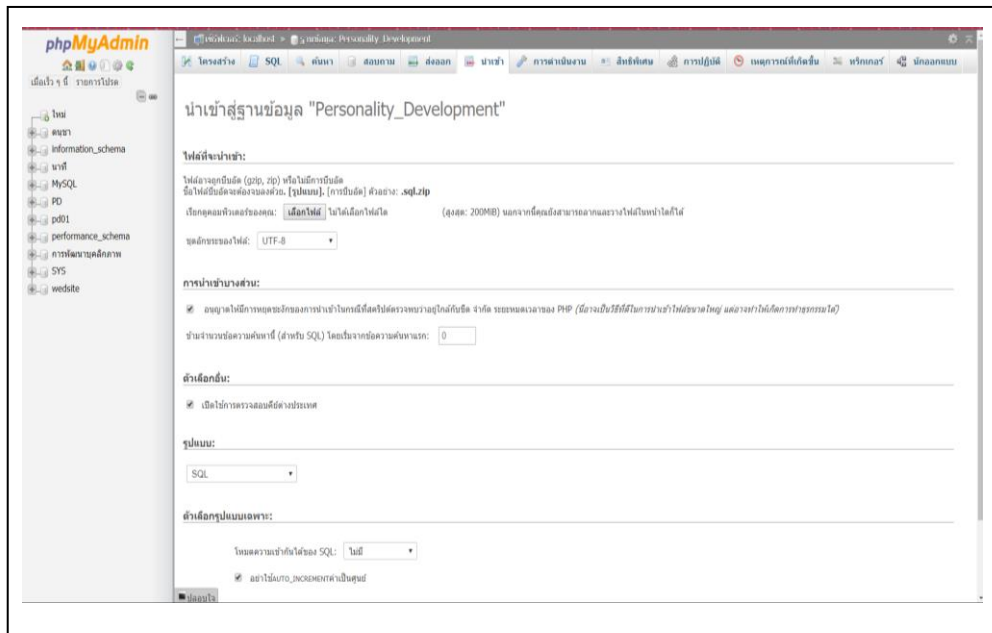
phpMyAdmin

เมื่อเร็วๆ นี้ รายการโปรด

ใหม่
ดนตรี
information_schema
นาฬิ
MySQL
PD
pd01
performance_schema
การพัฒนาบุคลิกภาพ
SYS
wedsite

เซิร์ฟเวอร์: localhost » ฐานข้อมูล: Personality_Development

โครงสร้าง SQL ค้นหา สอบถาม ส่งออก นำเข้า การดำเนินงาน สิทธิพิเศษ การปฏิบัติ เหตุการณ์ที่เกิดขึ้น ทริกเกอร์ นักออกแบบ

นำเข้าสู่ฐานข้อมูล "Personality_Development"

ไฟล์ที่จะนำเข้า:

ไฟล์อาจถูกบีบอัด (gzip, zip) หรือไม่มีการบีบอัด
ชื่อไฟล์บีบอัดจะต้องจบลงด้วย .[รูปแบบ].[การบีบอัด] ตัวอย่าง: .sql.zip

เรียกดูคอมพิวเตอร์ของคุณ: เลือกไฟล์ ไม่ได้เลือกไฟล์ใด (สูงสุด: 200MiB) นอกจากนี้คุณยังสามารถลากและวางไฟล์ในหน้าใดก็ได้

ชุดอักขระของไฟล์: UTF-8

การนำเข้าบางส่วน:

อนุญาตให้มีการหยุดชะงักของการนำเข้าในกรณีที่สคริปต์ตรวจพบว่าอยู่ใกล้กับขีด จำกัด ระยะหมดเวลาของ PHP (นี่อาจเป็นวิธีที่ดีในการนำเข้าไฟล์ขนาดใหญ่ แต่อาจทำให้เกิดการทำธุรกรรมได้)

ข้ามจำนวนข้อความค้นหานี้ (สำหรับ SQL) โดยเริ่มจากข้อความค้นหาแรก: 0

ตัวเลือกอื่น:

เปิดใช้การตรวจสอบคีย์ต่างประเทศ

รูปแบบ:

SQL

ตัวเลือกรูปแบบเฉพาะ:

โหมดความเข้ากันได้ของ SQL: ไม่มี

อย่าใช้AUTO_INCREMENTค่าเป็นศูนย์

ปลอบใจ